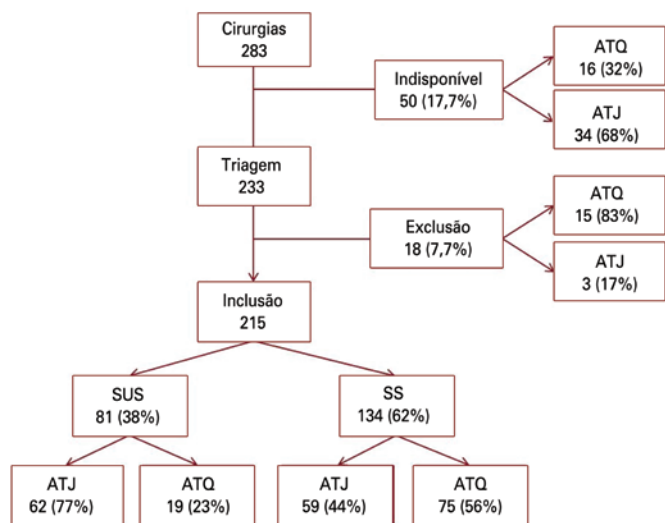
Cirurgias
283

Indisponível
50 (17,7%)

ATQ
16 (32%)

ATJ
34 (68%)

Triagem
233

Exclusão
18 (7,7%)

ATQ
15 (83%)

ATJ
3 (17%)

Inclusão
215

SUS
81 (38%)

SS
134 (62%)

ATJ
62 (77%)

ATQ
19 (23%)

ATJ
59 (44%)

ATQ
75 (56%)